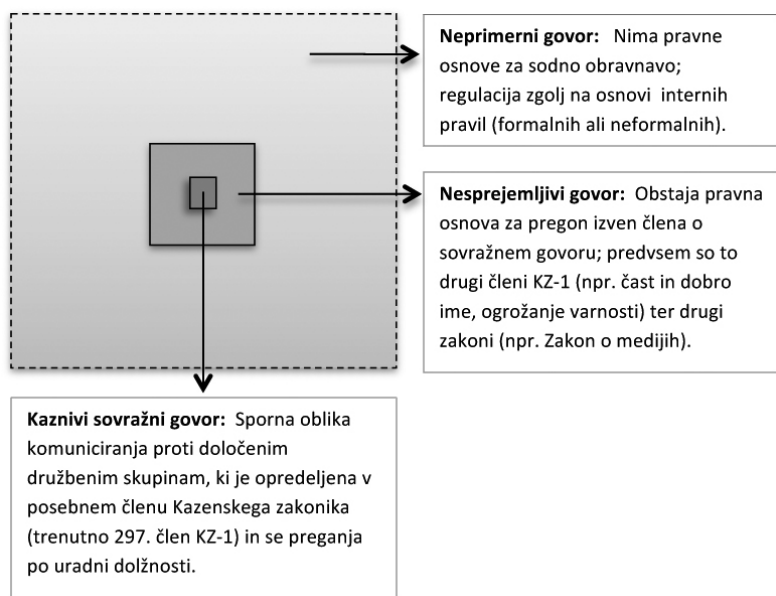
**Neprimerni govor:** Nima pravne osnove za sodno obravnavo; regulacija zgolj na osnovi internih pravil (formalnih ali neformalnih).

**Nesprejemljivi govor:** Obstaja pravna osnova za pregon izven člena o sovražnem govoru; predvsem so to drugi členi KZ-1 (npr. čast in dobro ime, ogrožanje varnosti) ter drugi zakoni (npr. Zakon o medijih).

**Kaznivi sovražni govor:** Sporna oblika komuniciranja proti določenim družbenim skupinam, ki je opredeljena v posebnem členu Kazenskega zakonika (trenutno 297. člen KZ-1) in se preganja po uradni dolžnosti.